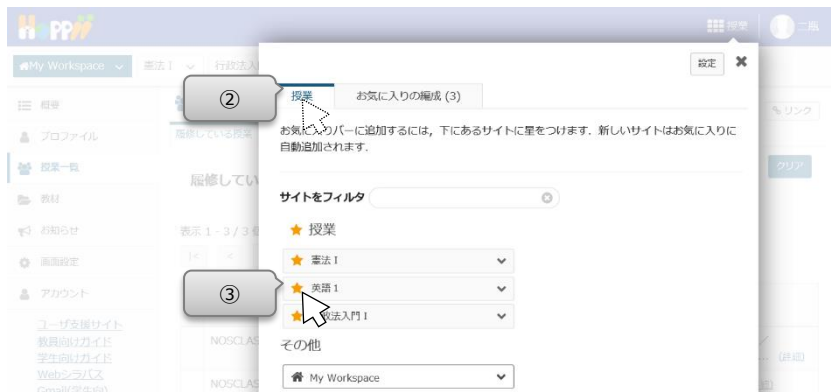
HOPPII

授業 二瓶

My Workspace 憲法 I 行政法入

設定 ✖

② 授業 お気に入りの編成 (3)

お気に入りバーに追加するには、下にあるサイトに星をつけます。新しいサイトはお気に入りに自動追加されます。

サイトをフィルタ

授業

憲法 I

③ 英語 1

政法入門 I

その他

My Workspace

概要
プロファイル
授業一覧
教材
お知らせ
画面設定
アカウント

ユーザ支援サイト
教員向けガイド
学生向けガイド
Webシラバス
Gmail(学生用)

履修している授業
履修してい
表示 1 - 3 / 3
NOSCLAS
NOSCLAS
リンク
クリア
(詳細)